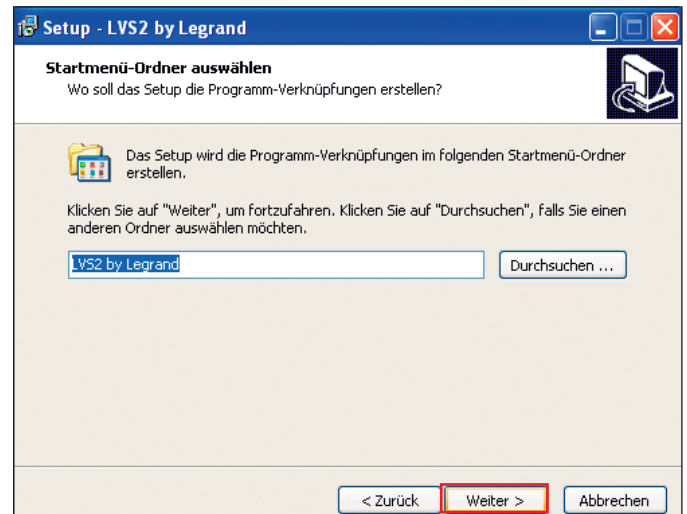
Setup - LVS2 by Legrand

Startmenü-Ordner auswählen
Wo soll das Setup die Programm-Verknüpfungen erstellen?

Das Setup wird die Programm-Verknüpfungen im folgenden Startmenü-Ordner erstellen.

Klicken Sie auf "Weiter", um fortzufahren. Klicken Sie auf "Durchsuchen", falls Sie einen anderen Ordner auswählen möchten.

LVS2 by Legrand

Durchsuchen ...

< Zurück

Weiter >

Abbrechen